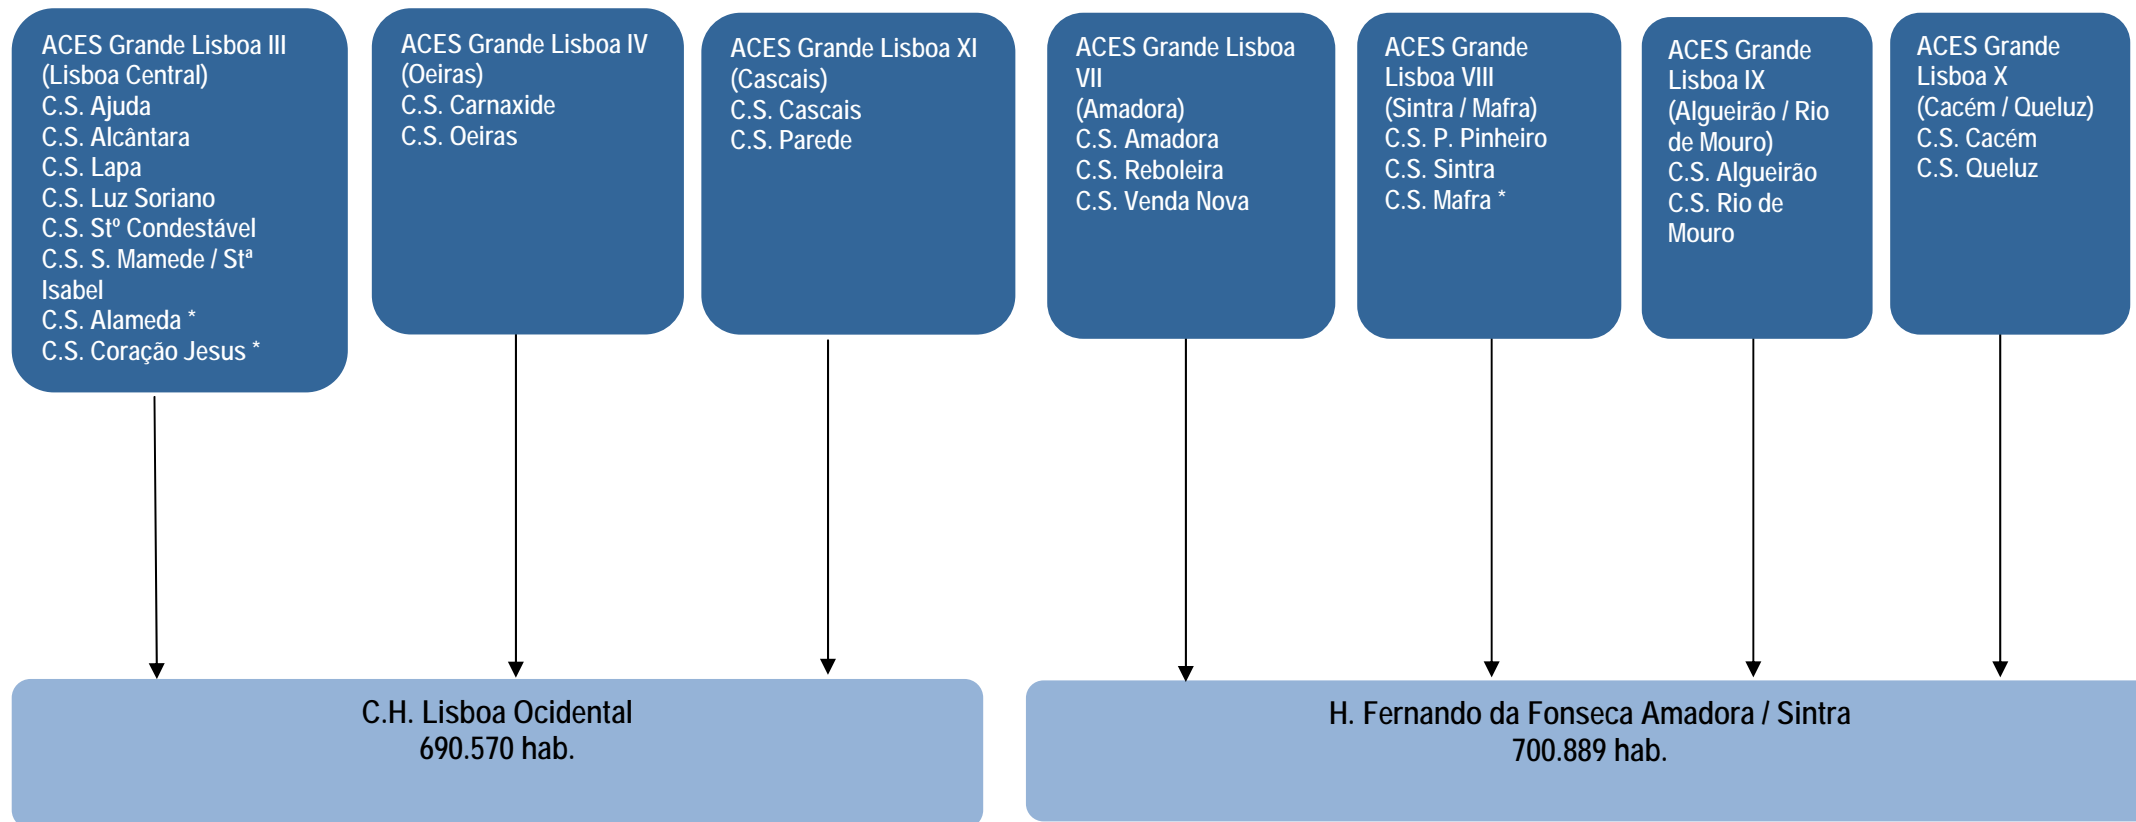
ACES Grande Lisboa III
(Lisboa Central)
C.S. Ajuda
C.S. Alcântara
C.S. Lapa
C.S. Luz Soriano
C.S. Stº Condestável
C.S. S. Mamede / Stª Isabel
C.S. Alameda *
C.S. Coração Jesus *

ACES Grande Lisboa IV
(Oeiras)
C.S. Carnaxide
C.S. Oeiras

ACES Grande Lisboa XI
(Cascais)
C.S. Cascais
C.S. Parede

ACES Grande Lisboa VII
(Amadora)
C.S. Amadora
C.S. Reboleira
C.S. Venda Nova

ACES Grande Lisboa VIII
(Sintra / Mafra)
C.S. P. Pinheiro
C.S. Sintra
C.S. Mafra *

ACES Grande Lisboa IX
(Algueirão / Rio de Mouro)
C.S. Algueirão
C.S. Rio de Mouro

ACES Grande Lisboa X
(Cacém / Queluz)
C.S. Cacém
C.S. Queluz

C.H. Lisboa Ocidental
690.570 hab.

H. Fernando da Fonseca Amadora / Sintra
700.889 hab.